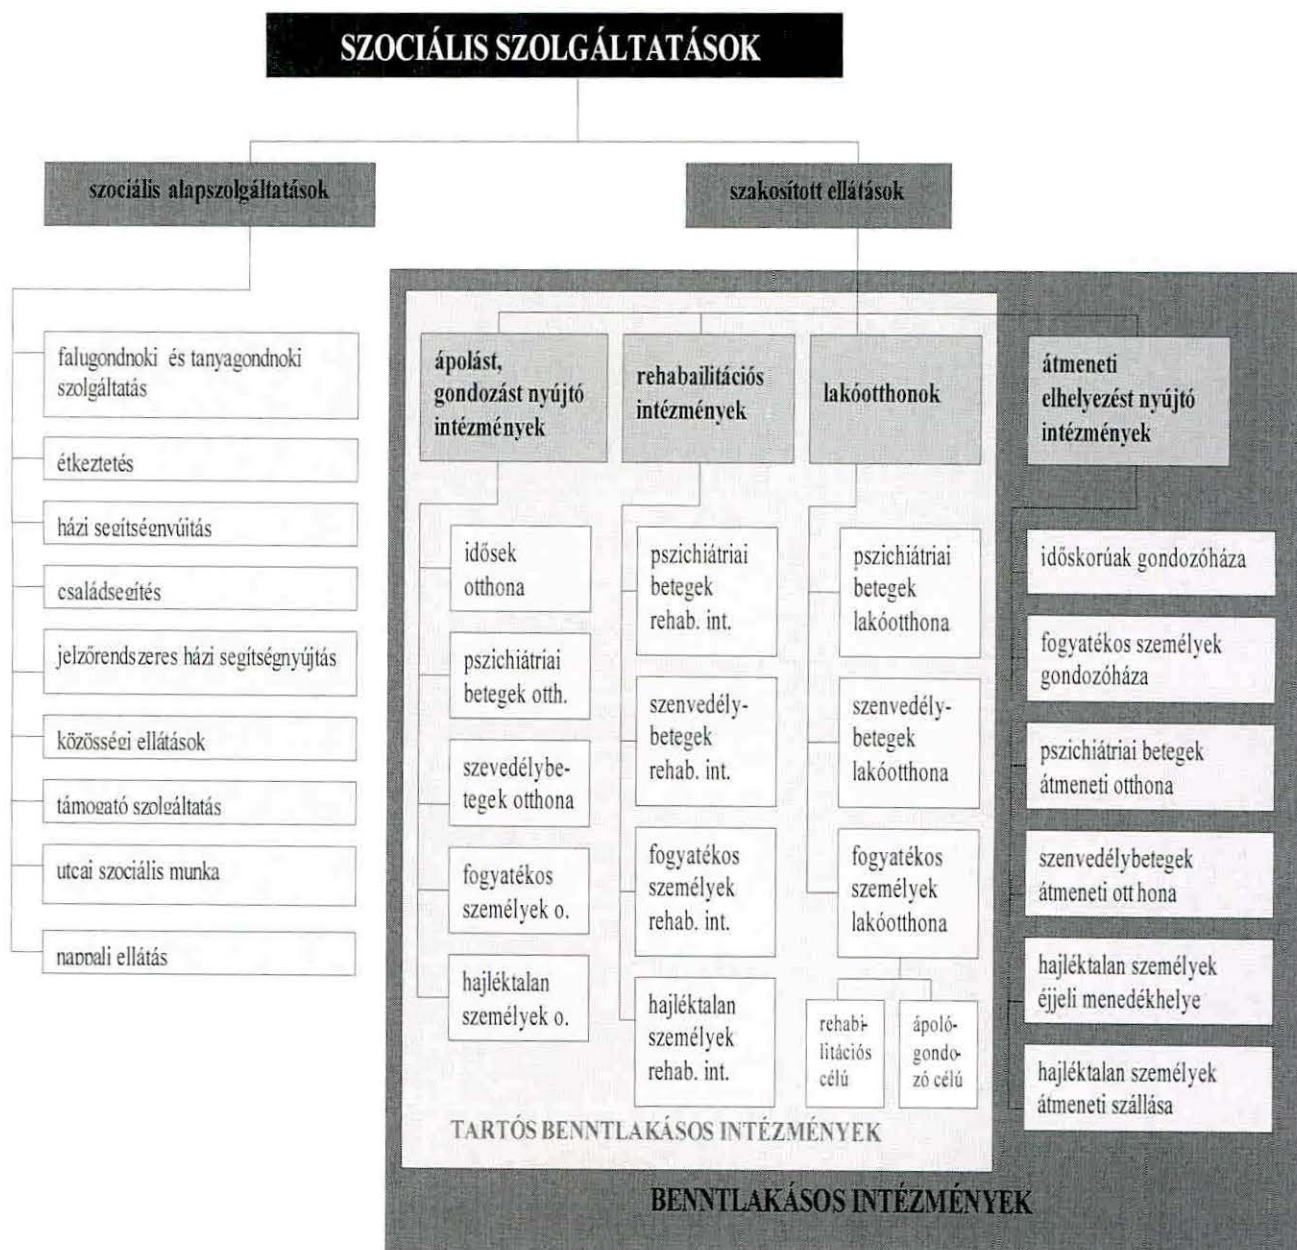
SZOCIÁLIS SZOLGÁLTATÁSOK

szociális alapszolgáltatások

szakosított ellátások

falugondnoki és tanyagondnoki szolgáltatás

étkeztetés

házi segítségnyújtás

családsegítés

jelzőrendszeres házi segítségnyújtás

közösségi ellátások

támogató szolgáltatás

utcai szociális munka

nappali ellátás

ápolást, gondozást nyújtó intézmények

idősek otthona

pszichiátriai betegek otth.

szevedélybetegek otthona

fogyatékos személyek o.

hajléktalan személyek o.

rehabailitációs intézmények

pszichiátriai betegek rehab. int.

szenvedélybetegek rehab. int.

fogyatékos személyek rehab. int.

hajléktalan személyek rehab. int.

lakóotthonok

pszichiátriai betegek lakóotthona

szenvedélybetegek lakóotthona

fogyatékos személyek lakóotthona

rehabilitációs célú

ápológondozó célú

átmeneti elhelyezést nyújtó intézmények

időskorúak gondozóháza

fogyatékos személyek gondozóháza

pszichiátriai betegek átmeneti otthona

szenvedélybetegek átmeneti otthona

hajléktalan személyek éjjeli menedékhelye

hajléktalan személyek átmeneti szállása

TARTÓS BENNTLAKÁSOS INTÉZMÉNYEK

BENNTLAKÁSOS INTÉZMÉNYEK